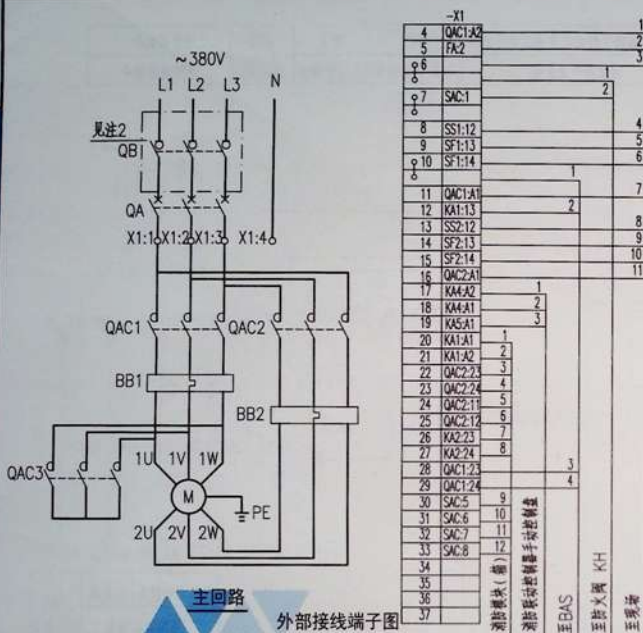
~380V

L1 L2 L3 N

见注2

QB1

QA

X1:1 X1:2 X1:3 X1:4

QAC1 QAC2

BB1

BB2

QAC3

1U 1V 1W

M

PE

2U 2V 2W

主回路

外部接线端子图

-X1

| | |
|---|---|
| 4 | QAC1:A2 |
| 5 | FA:2 |
| 6 | |
| 7 | SAC:1 |
| 8 | SS1:12 |
| 9 | SF1:13 |
| 10 | SF1:14 |
| 11 | QAC1:A1 |
| 12 | KA1:13 |
| 13 | SS2:12 |
| 14 | SF2:13 |
| 15 | SF2:14 |
| 16 | QAC2:A1 |
| 17 | KA4:A2 |
| 18 | KA4:A1 |
| 19 | KA5:A1 |
| 20 | KA1:A1 |
| 21 | KA1:A2 |
| 22 | QAC2:23 |
| 23 | QAC2:24 |
| 24 | QAC2:11 |
| 25 | QAC2:12 |
| 26 | KA2:23 |
| 27 | KA2:24 |
| 28 | QAC1:23 |
| 29 | QAC1:24 |
| 30 | SAC:5 |
| 31 | SAC:6 |
| 32 | SAC:7 |
| 33 | SAC:8 |
| 34 | |
| 35 | |
| 36 | |
| 37 | |

1 2 3 1 2 4 5 6 1 7 2 8 9 10 11 1 2 3 1 2 3 4 5 6 7 8 3 4 9 10 11 12

消防模块（箱）

消防泵自动控制箱手动控制盒

至BAS

至防火阀 KH

至泵房